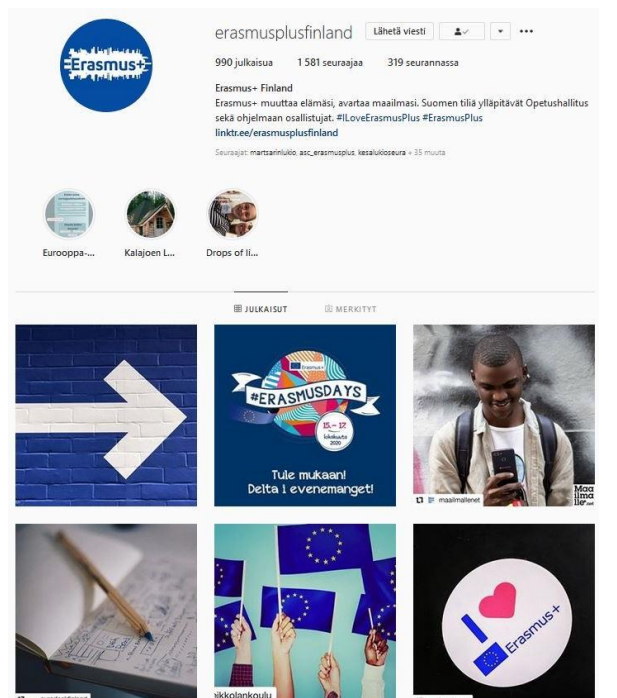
Erasmus+

erasmusplusfinland Lähetä viesti •••

990 julkaisua 1 581 seuraajaa 319 seurannassa

Erasmus+ Finland
Erasmus+ muuttaa elämäsi, avartaa maailmasi. Suomen tiliä ylläpitävät Opetushallitus sekä ohjelmaan osallistujat. #ILoveErasmusPlus #ErasmusPlus
linktr.ee/erasmusplusfinland

Seuraajat: martsarinlukio, asc_erasmusplus, kesalukioseura + 35 muuta

Eurooppa-... Kalajoen L... Drops of li...

JULKAISUT MERKITYT

Erasmus+
#ERASMUSDAYS
15.–17. lokakuuta 2020

Tule mukaan!
Delta i evenemanget!

maailmallenet

Maailmalle.net

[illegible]

ikkolankoulu

Erasmus+